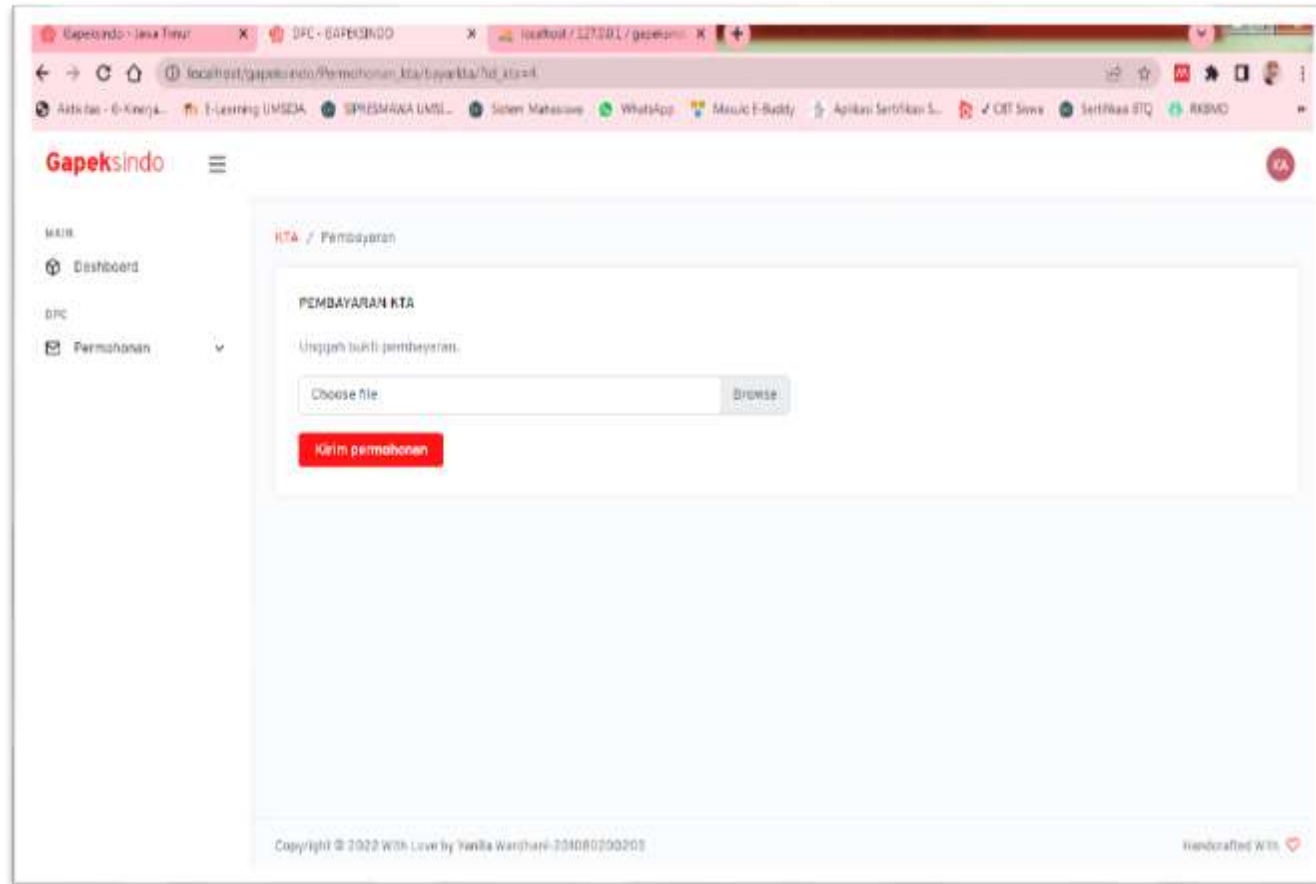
Gapeksindo - Jawa Timur
DPC - GAPEKSINDO
localhost / 127.0.0.1 / gapeksi

localhost/gapeksindo/Permohonan_kta/bayarkta/?id_kta=4

Aktivitas - E-Kinerja... E-Learning UMSIDA SIPRESMAWA UMSI... Sistem Mahasiswa WhatsApp Masuk E-Buddy Aplikasi Sertifikasi S... CBT Siswa Sertifikasi BTQ RKBMD

Gapeksindo

KA

MAIN
Dashboard
DPC
Permohonan

KTA / Pembayaran

PEMBAYARAN KTA

Unggah bukti pembayaran.

Choose file
Browse

Kirim permohonan

Copyright © 2022 With Love by Yanila Wardhani-2040802002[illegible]

Handcrafted With